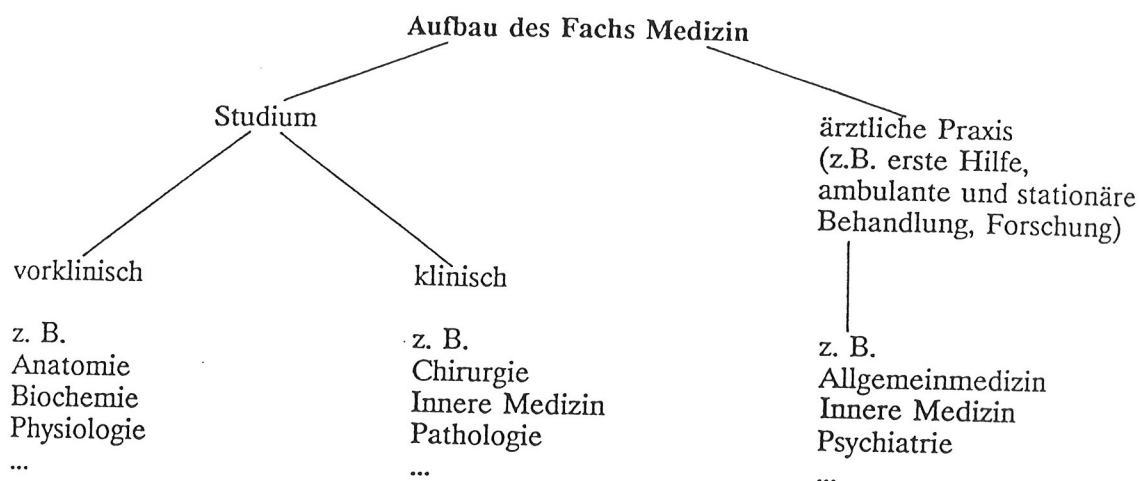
Aufbau des Fachs Medizin

Studium

ärztliche Praxis (z.B. erste Hilfe, ambulante und stationäre Behandlung, Forschung)

vorklinisch

z. B.
Anatomie
Biochemie
Physiologie
...

klinisch

z. B.
Chirurgie
Innere Medizin
Pathologie
...

z. B.
Allgemeinmedizin
Innere Medizin
Psychiatrie
...